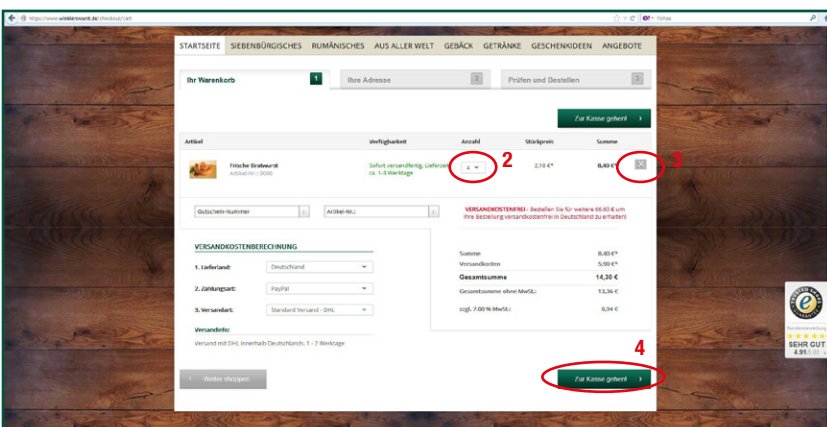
https://www.winklerswelt.de/checkout/cart

Yahoo

STARTSEITE SIEBENBÜRGISCHES RUMÄNISCHES AUS ALLER WELT GEBÄCK GETRÄNKE GESCHENKIDEEN ANGEBOTE

Ihr Warenkorb 1

Ihre Adresse 2

Prüfen und Bestellen 3

Zur Kasse gehen!

| Artikel | Verfügbarkeit | Anzahl | Stückpreis | Summe |
|---|---|---|---|---|
| Frische Bratwurst Artikel-Nr.: 3000 | Sofort versandfertig, Lieferzeit ca. 1-3 Werktage | 4 | 2,10 €* | 8,40 €* |

2

3

Gutschein-Nummer

Artikel-Nr.:

VERSANDKOSTENFREI - Bestellen Sie für weitere 66,60 € um Ihre Bestellung versandkostenfrei in Deutschland zu erhalten!

VERSANDKOSTENBERECHNUNG

1. Lieferland: Deutschland

2. Zahlungsart: PayPal

3. Versandart: Standard Versand - DHL

Versandinfo:

Versand mit DHL innerhalb Deutschlands, 1 - 2 Werktage

| | |
|---|---|
| Summe | 8,40 €* |
| Versandkosten | 5,90 €* |
| Gesamtsumme | 14,30 € |
| Gesamtsumme ohne MwSt.: | 13,36 € |
| zzgl. 7.00 % MwSt.: | 0,94 € |

4

Weiter shoppen

Zur Kasse gehen!

Kundenbewertung
SEHR GUT
4.91/5.00